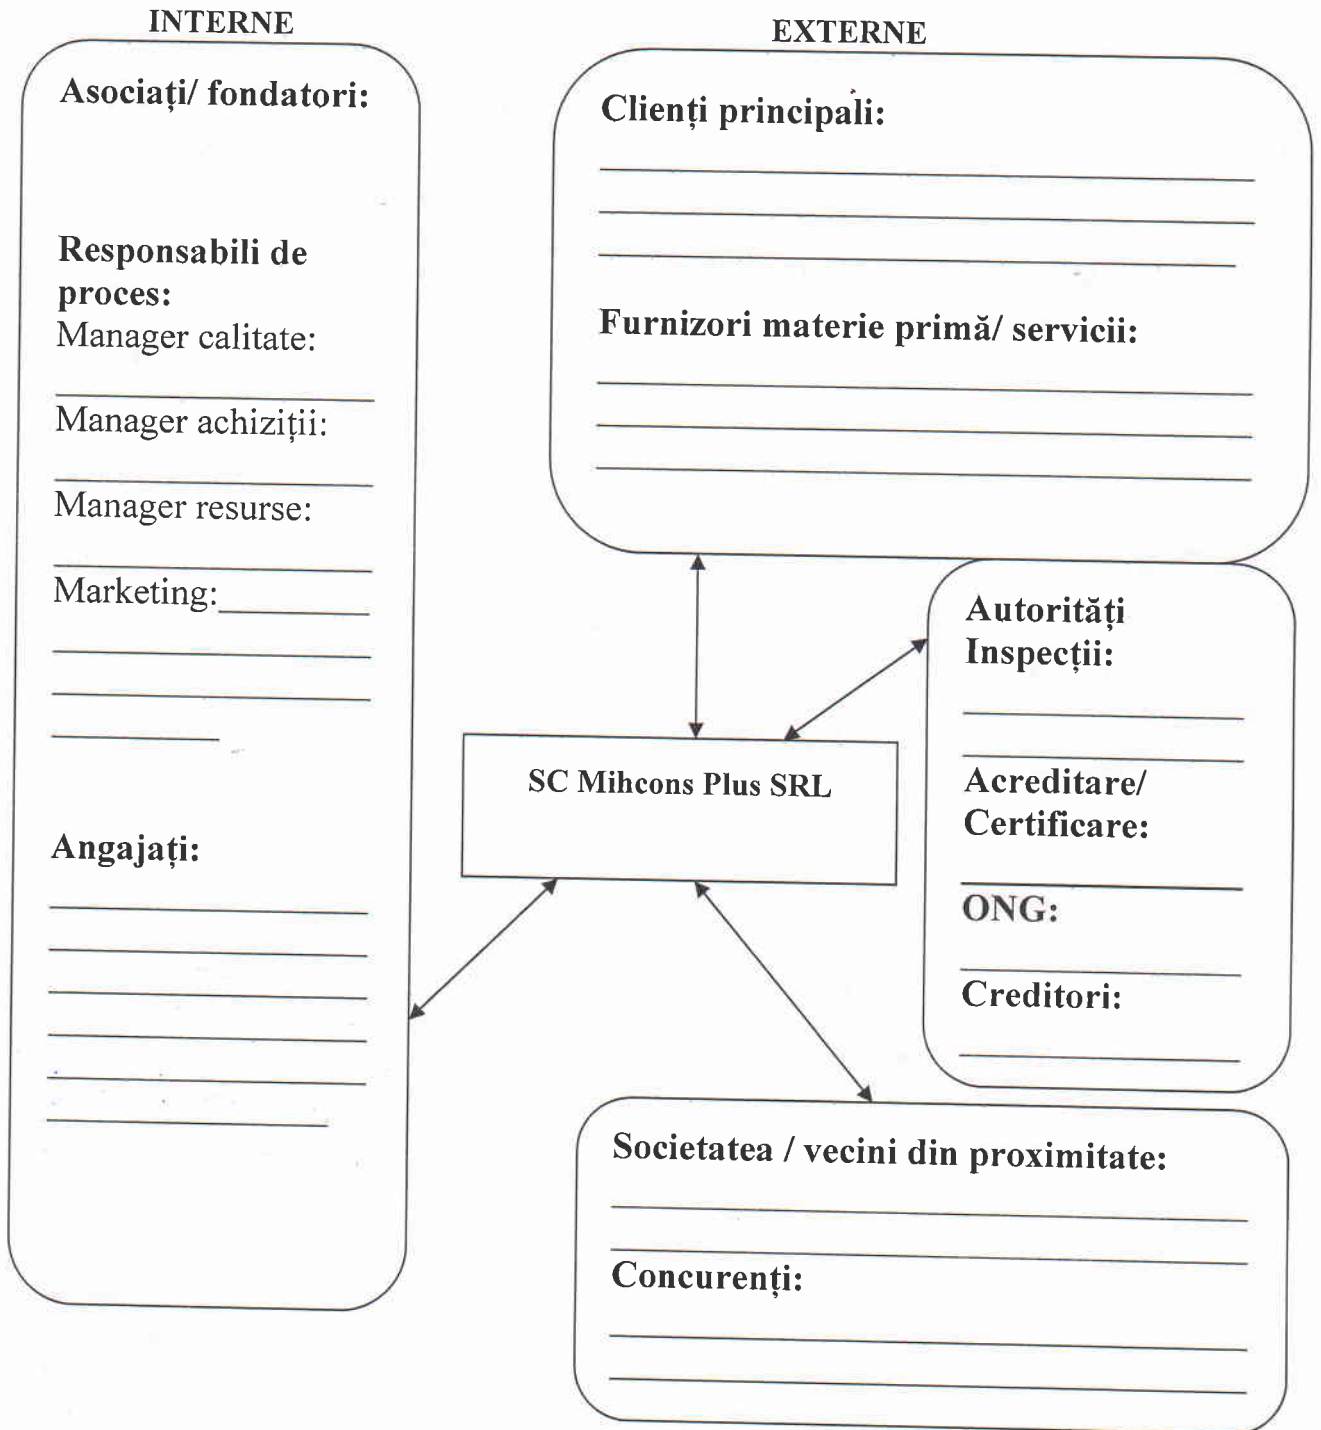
INTERNE

Asociați/ fondatori:

Responsabili de proces:
Manager calitate:
______________
Manager achiziții:
______________
Manager resurse:
______________
Marketing:__________
______________
______________
__________

Angajați:
______________
______________
______________
______________
______________
______________

EXTERNE

Clienți principali:
______________
______________
______________

Furnizori materie primă/ servicii:
______________
______________
______________

SC Mihcons Plus SRL

Autorități Inspecții:
______________
______________

Acreditare/ Certificare:
______________

ONG:
______________

Creditori:
______________

Societatea / vecini din proximitate:
______________
______________

Concurenți:
______________
______________